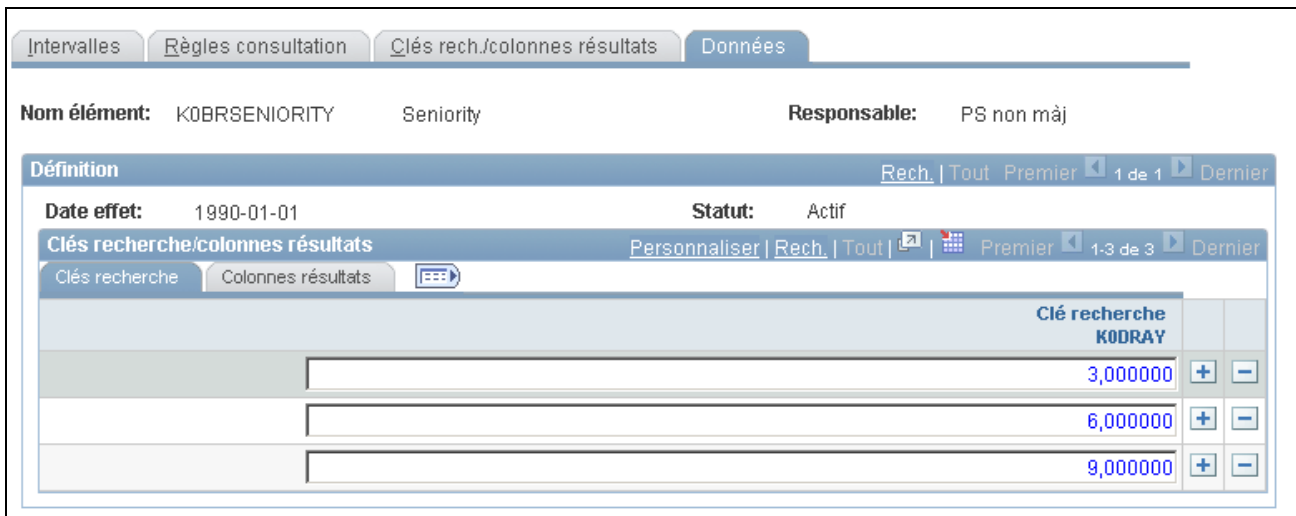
Intervalles | Règles consultation | Clés rech./colonnes résultats | Données

Nom élément: K0BRSENIORITY Seniority

Responsable: PS non màj

Définition

Rech. | Tout Premier 1 de 1 Dernier

Date effet: 1990-01-01

Statut: Actif

Clés recherche/colonnes résultats

Personnaliser | Rech. | Tout | | Premier 1-3 de 3 Dernier

Clés recherche | Colonnes résultats

| Clé recherche K0DRAY | | |
|---|---|---|
| 3,000000 | + | − |
| 6,000000 | + | − |
| 9,000000 | + | − |